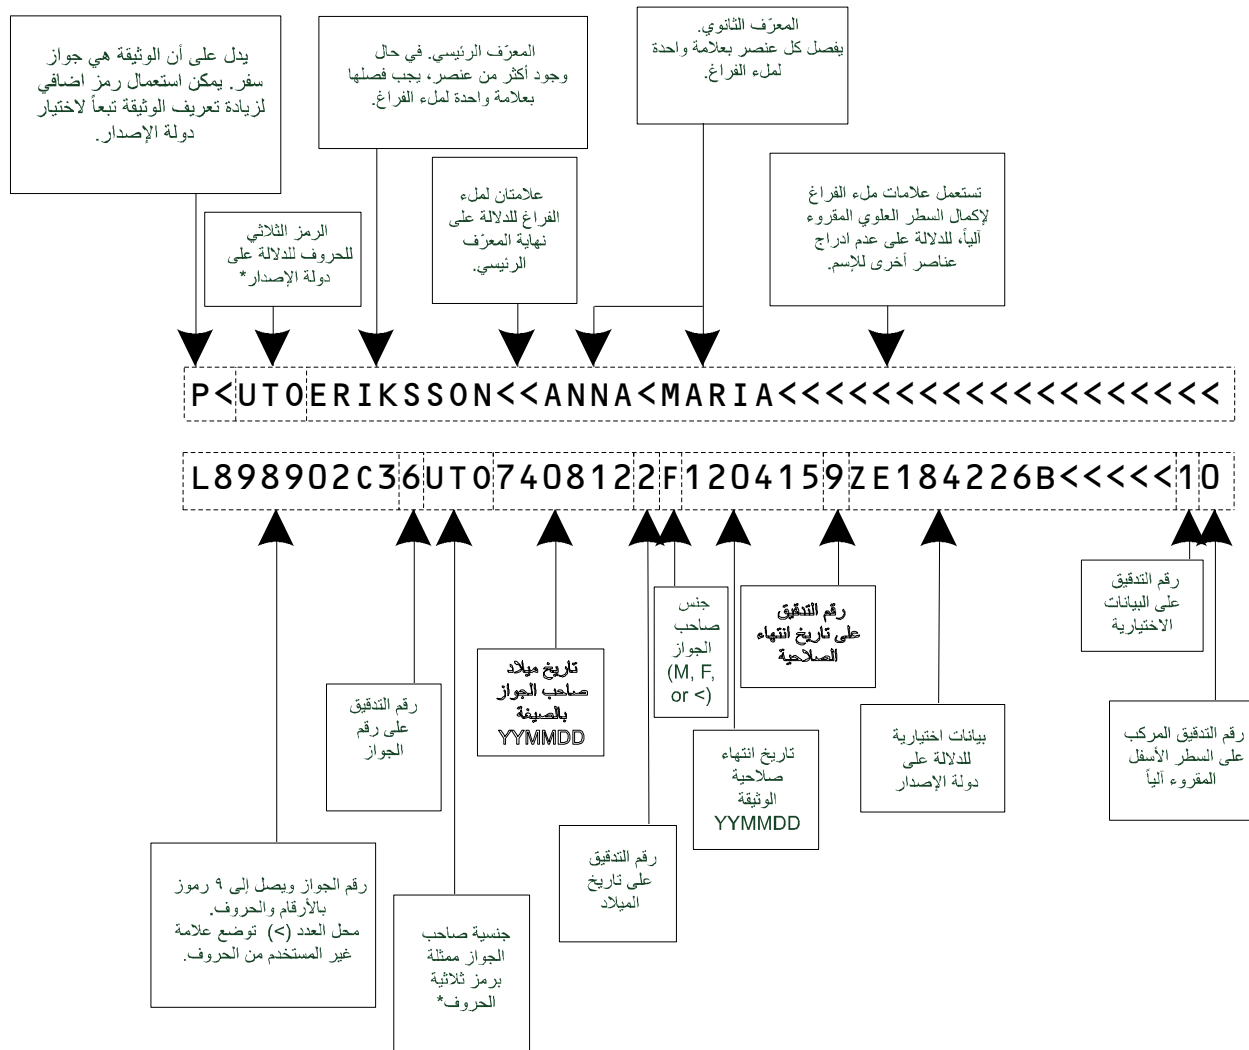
يدل على أن الوثيقة هي جواز سفر. يمكن استعمال رمز اضافي لزيادة تعريف الوثيقة تبعاً لاختيار دولة الإصدار.

الرمز الثلاثي للحروف للدلالة على دولة الإصدار*

المعرّف الرئيسي. في حال وجود أكثر من عنصر، يجب فصلها بعلامة واحدة لملء الفراغ.

علامتان لملء الفراغ للدلالة على نهاية المعرّف الرئيسي

المعرّف الثانوي. يفصل كل عنصر بعلامة واحدة لملء الفراغ.

تستعمل علامات ملء الفراغ لإكمال السطر العلوي المقروء آلياً، للدلالة على عدم ادراج عناصر أخرى للإسم.

P<UTOERIKSSON<<ANNA<MARIA<<<<<<<<<<<<<<<<<<<

L898902C36UTO7408122F1204159ZE184226B<<<<<10

رقم التدقيق على البيانات الاختيارية

رقم التدقيق على تاريخ انتهاء الصلاحية

جنس صاحب الجواز (M, F, or <)

تاريخ ميلاد صاحب الجواز بالصيغة YYMMDD

رقم التدقيق على رقم الجواز

تاريخ انتهاء صلاحية الوثيقة YYMMDD

بيانات اختيارية للدلالة على دولة الإصدار

رقم التدقيق المركب على السطر الأسفل المقروء آلياً

رقم التدقيق على تاريخ الميلاد

رقم الجواز ويصل إلى ٩ رموز بالأرقام والحروف. محل العدد (>) توضع علامة غير المستخدم من الحروف.

جنسية صاحب الجواز ممثلة برمز ثلاثية الحروف*